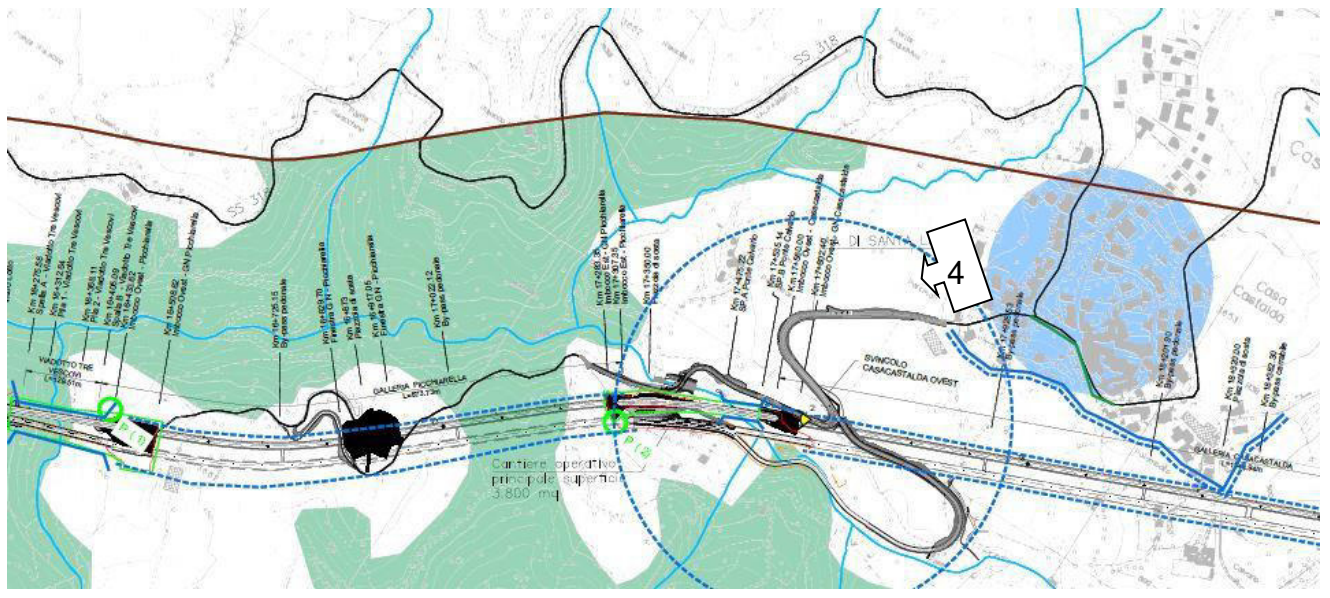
SS 318

SS 318

Cas

DI SANTA

4

Casa Castalda

VIADOTTO TRE VESCOVI

Km 16+270.55 Spalla A - Viadotto Tre Vescovi

Km 16+312.84 Pila 1 - Viadotto Tre Vescovi

Km 16+355.11 Pila 2 - Viadotto Tre Vescovi

Km 16+400.09 Spalla B - Viadotto Tre Vescovi

Km 16+432.62 Imbocco Ovest - Picchiarella

Km 16+508.82 Imbocco Ovest - GN Picchiarella

Km 16+725.15 By-pass pedonale

Km 16+829.70 Galleria GN - Picchiarella

Km 16+873 Piazzola di sosta

Km 16+917.05 Galleria GN - Picchiarella

Km 17+022.12 By-pass pedonale

GALLERIA PICCHIARELLA

Km 17+283.35 Imbocco Est - GN Picchiarella

Km 17+307.3 Imbocco Est - Picchiarella

Km 17+330.02 Piazzola di sosta

Km 17+425.22 SP A Ponte Calvello

Km 17+525.14 SP B Ponte Calvello

Km 17+560.00 Casacastalda

Km 17+602.40 Imbocco Ovest - GN Casacastalda

SVINCOLO CASACASTALDA OVEST

Km 17+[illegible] By-pass pedonale

Km 18+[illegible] By-pass pedonale

Km 18+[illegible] Piazzola di sosta

Km 18+482.30 By-pass carrabile

GALLERIA CASACASTALDA

P (1)

P (2)

Cantiere operativo principale superficie 3.800 mq